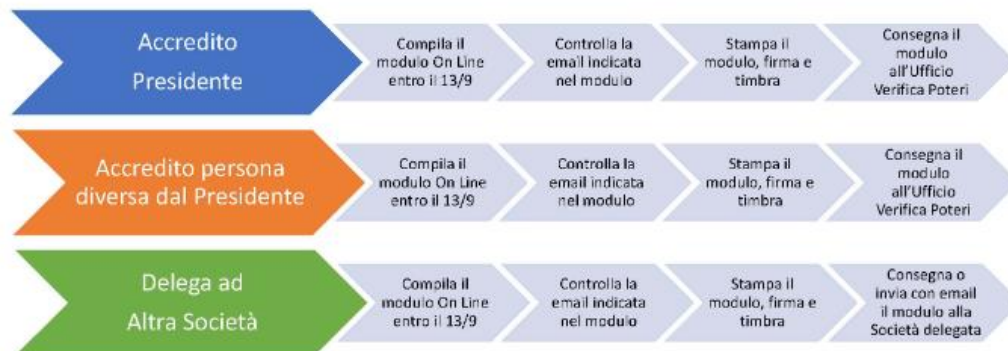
Accredito Presidente

Compila il modulo On Line entro il 13/9

Controlla la email indicata nel modulo

Stampa il modulo, firma e timbra

Consegna il modulo all'Ufficio Verifica Poteri

Accredito persona diversa dal Presidente

Compila il modulo On Line entro il 13/9

Controlla la email indicata nel modulo

Stampa il modulo, firma e timbra

Consegna il modulo all'Ufficio Verifica Poteri

Delega ad Altra Società

Compila il modulo On Line entro il 13/9

Controlla la email indicata nel modulo

Stampa il modulo, firma e timbra

Consegna o invia con email il modulo alla Società delegata